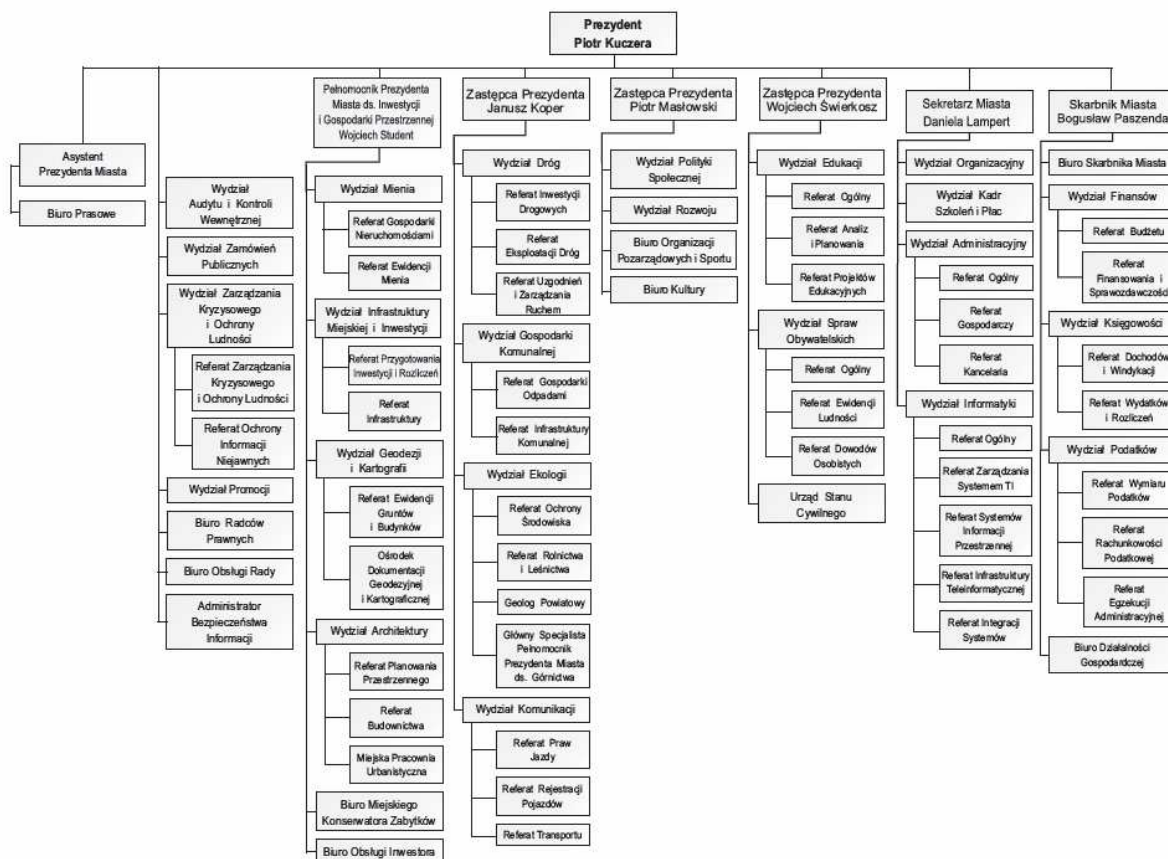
Prezydent
Piotr Kuczera

Asystent Prezydenta Miasta

Biuro Prasowe

Wydział Audytu i Kontroli Wewnętrznej

Wydział Zamówień Publicznych

Wydział Zarządzania Kryzysowego i Ochrony Ludności

Referat Zarządzania Kryzysowego i Ochrony Ludności

Referat Ochrony Informacji Niejawnych

Wydział Promocji

Biuro Radców Prawnych

Biuro Obsługi Rady

Administrator Bezpieczeństwa Informacji

Pełnomocnik Prezydenta Miasta ds. Inwestycji i Gospodarki Przestrzennej Wojciech Student

Wydział Mienia

Referat Gospodarki Nieruchomościami

Referat Ewidencji Mienia

Wydział Infrastruktury Miejskiej i Inwestycji

Referat Przygotowania Inwestycji i Rozliczeń

Referat Infrastruktury

Wydział Geodezji i Kartografii

Referat Ewidencji Gruntów i Budynków

Ośrodek Dokumentacji Geodezyjnej i Kartograficznej

Wydział Architektury

Referat Planowania Przestrzennego

Referat Budownictwa

Miejska Pracownia Urbanistyczna

Biuro Miejskiego Konserwatora Zabytków

Biuro Obsługi Inwestora

Zastępca Prezydenta Janusz Koper

Wydział Dróg

Referat Inwestycji Drogowych

Referat Eksploatacji Dróg

Referat Uzgodnień i Zarządzania Ruchem

Wydział Gospodarki Komunalnej

Referat Gospodarki Odpadami

Referat Infrastruktury Komunalnej

Wydział Ekologii

Referat Ochrony Środowiska

Referat Rolnictwa i Leśnictwa

Geolog Powiatowy

Główny Specjalista Pełnomocnik Prezydenta Miasta ds. Górnictwa

Wydział Komunikacji

Referat Praw Jazdy

Referat Rejestracji Pojazdów

Referat Transportu

Zastępca Prezydenta Piotr Masłowski

Wydział Polityki Społecznej

Wydział Rozwoju

Biuro Organizacji Pozarządowych i Sportu

Biuro Kultury

Zastępca Prezydenta Wojciech Świerkosz

Wydział Edukacji

Referat Ogólny

Referat Analiz i Planowania

Referat Projektów Edukacyjnych

Wydział Spraw Obywatelskich

Referat Ogólny

Referat Ewidencji Ludności

Referat Dowodów Osobistych

Urząd Stanu Cywilnego

Sekretarz Miasta Daniela Lampert

Wydział Organizacyjny

Wydział Kadr Szkoleń i Płac

Wydział Administracyjny

Referat Ogólny

Referat Gospodarczy

Referat Kancelaria

Wydział Informatyki

Referat Ogólny

Referat Zarządzania Systemem TI

Referat Systemów Informacji Przestrzennej

Referat Infrastruktury Teleinformatycznej

Referat Integracji Systemów

Skarbnik Miasta Bogusław Paszenda

Biuro Skarbnika Miasta

Wydział Finansów

Referat Budżetu

Referat Finansowania i Sprawozdawczości

Wydział Księgowości

Referat Dochodów i Windykacji

Referat Wydatków i Rozliczeń

Wydział Podatków

Referat Wymiaru Podatków

Referat Rachunkowości Podatkowej

Referat Egzekucji Administracyjnej

Biuro Działalności Gospodarczej